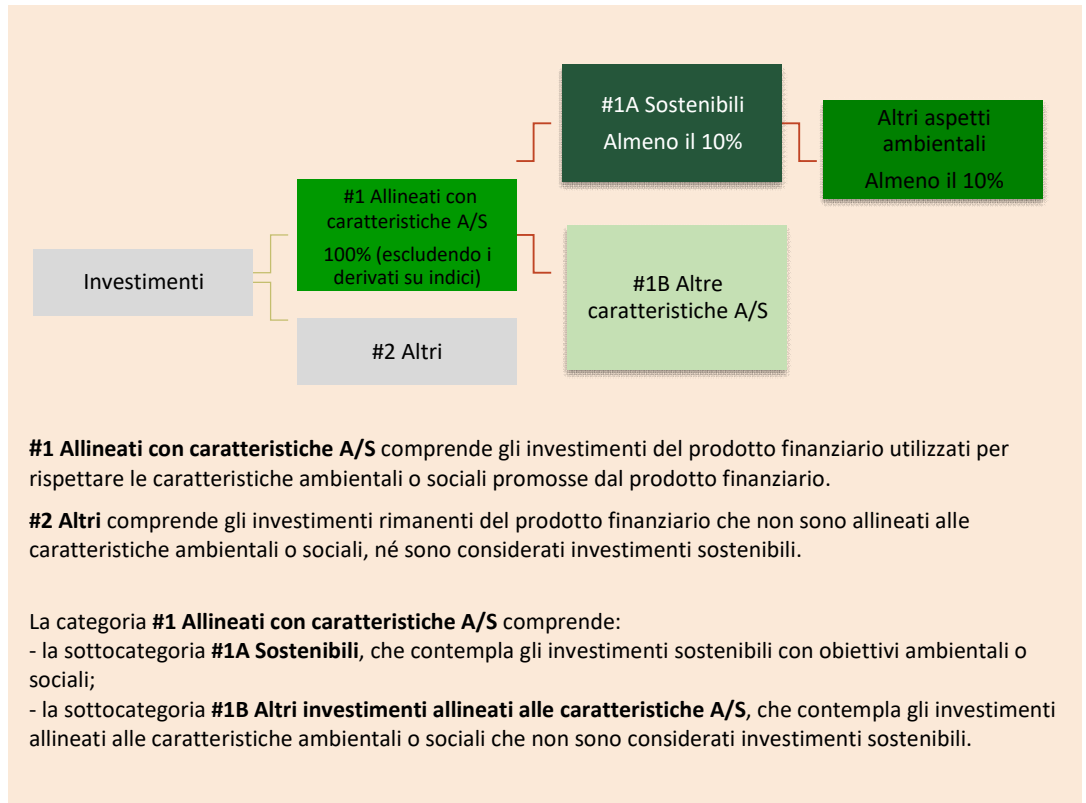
#1A Sostenibili
Almeno il 10%

Altri aspetti ambientali
Almeno il 10%

#1 Allineati con caratteristiche A/S
100% (escludendo i derivati su indici)

Investimenti

#1B Altre caratteristiche A/S

#2 Altri

**#1 Allineati con caratteristiche A/S** comprende gli investimenti del prodotto finanziario utilizzati per rispettare le caratteristiche ambientali o sociali promosse dal prodotto finanziario.

**#2 Altri** comprende gli investimenti rimanenti del prodotto finanziario che non sono allineati alle caratteristiche ambientali o sociali, né sono considerati investimenti sostenibili.

La categoria **#1 Allineati con caratteristiche A/S** comprende:
- la sottocategoria **#1A Sostenibili**, che contempla gli investimenti sostenibili con obiettivi ambientali o sociali;
- la sottocategoria **#1B Altri investimenti allineati alle caratteristiche A/S**, che contempla gli investimenti allineati alle caratteristiche ambientali o sociali che non sono considerati investimenti sostenibili.